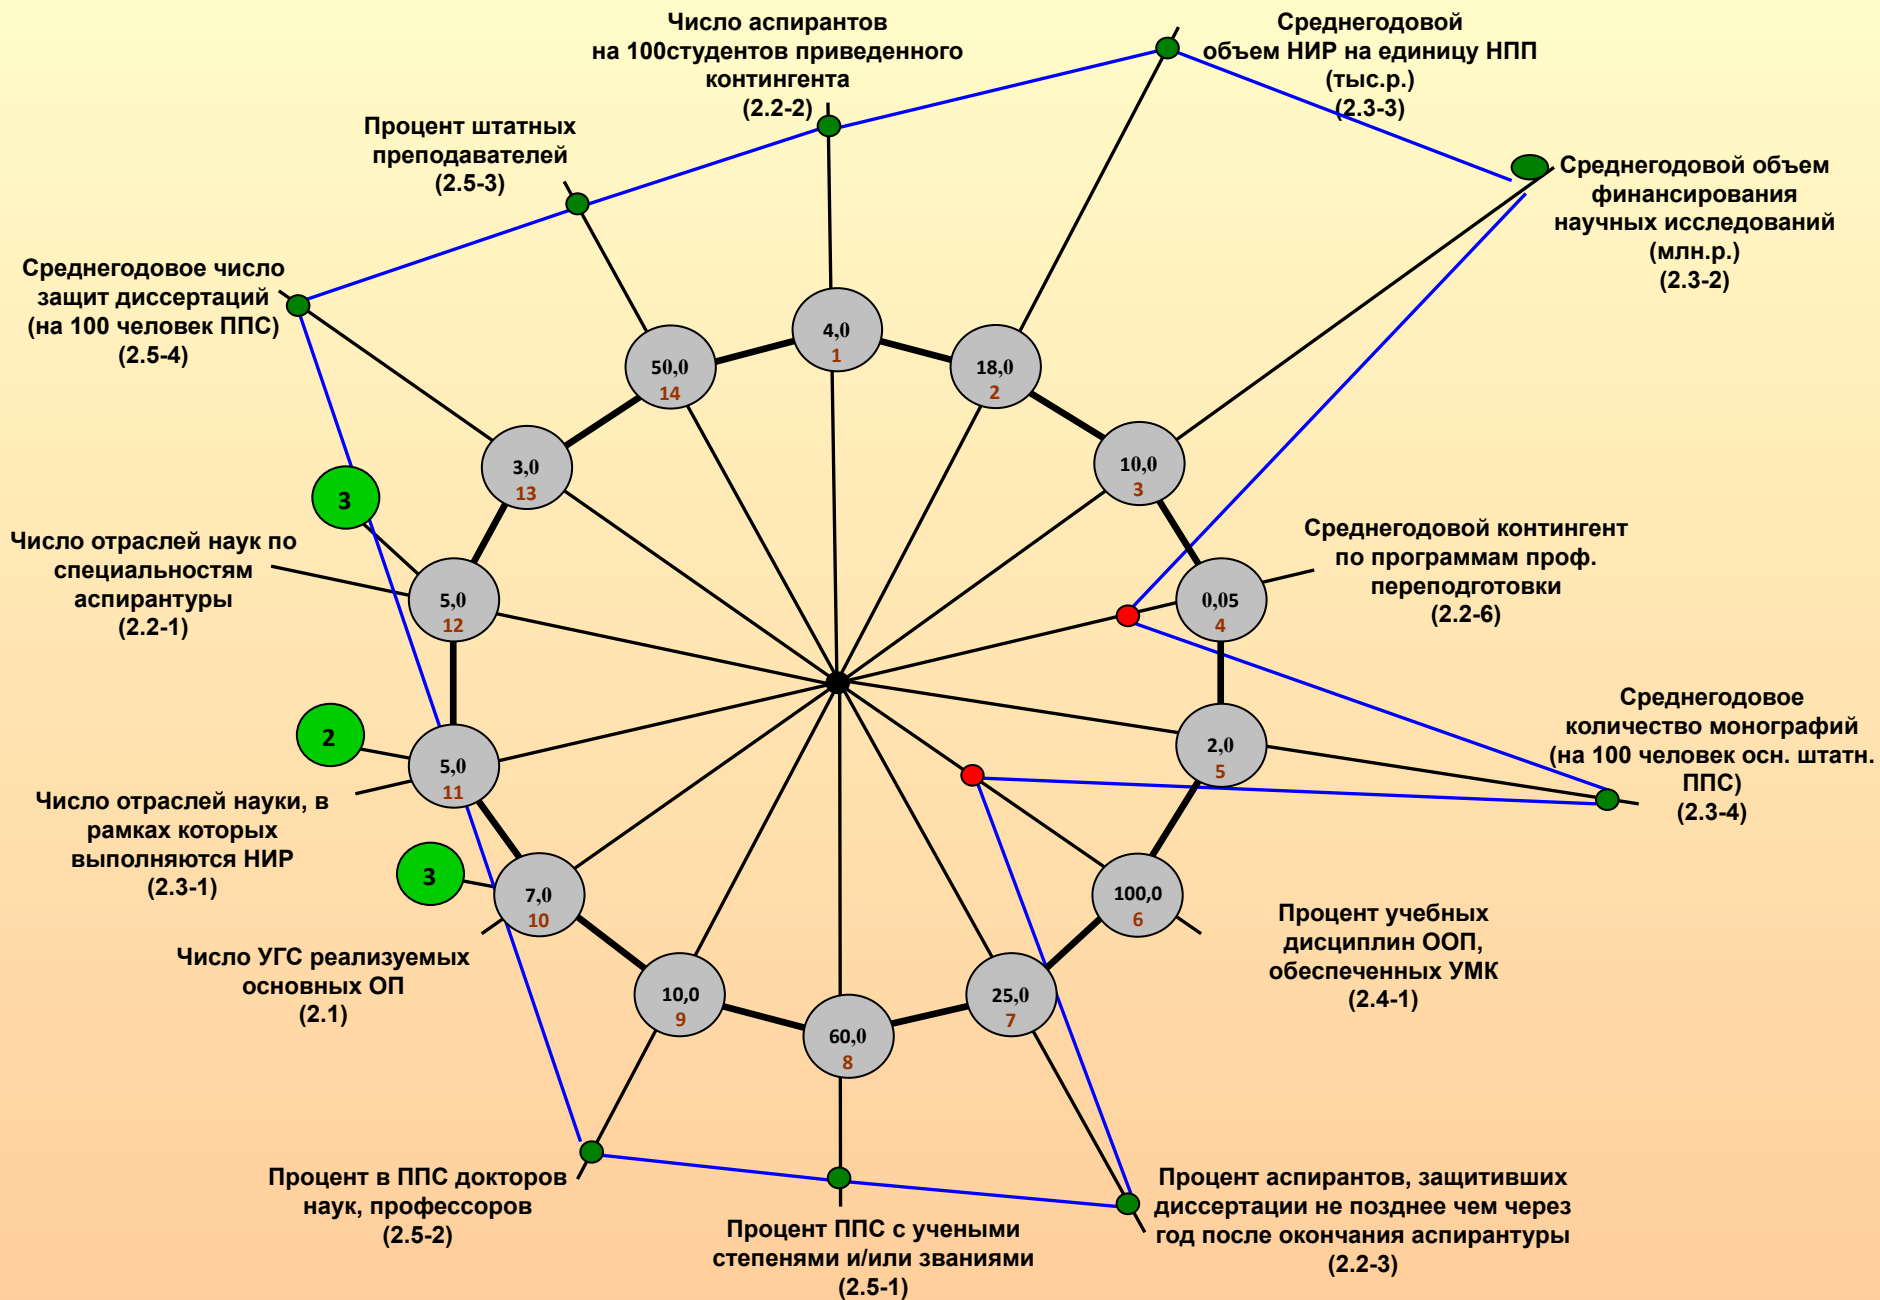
Число аспирантов на 100студентов приведенного контингента (2.2-2)

Среднегодовой объем НИР на единицу НПП (тыс.р.) (2.3-3)

Процент штатных преподавателей (2.5-3)

Среднегодовой объем финансирования научных исследований (млн.р.) (2.3-2)

Среднегодовое число защит диссертаций (на 100 человек ППС) (2.5-4)

4,0
1

18,0
2

50,0
14

10,0
3

3,0
13

3

Число отраслей наук по специальностям аспирантуры (2.2-1)

5,0
12

Среднегодовой контингент по программам проф. переподготовки (2.2-6)

0,05
4

2

5,0
11

2,0
5

Среднегодовое количество монографий (на 100 человек осн. штатн. ППС) (2.3-4)

Число отраслей науки, в рамках которых выполняются НИР (2.3-1)

3

7,0
10

100,0
6

Процент учебных дисциплин ООП, обеспеченных УМК (2.4-1)

Число УГС реализуемых основных ОП (2.1)

10,0
9

60,0
8

25,0
7

Процент в ППС докторов наук, профессоров (2.5-2)

Процент аспирантов, защитивших диссертации не позднее чем через год после окончания аспирантуры (2.2-3)

Процент ППС с учеными степенями и/или званиями (2.5-1)